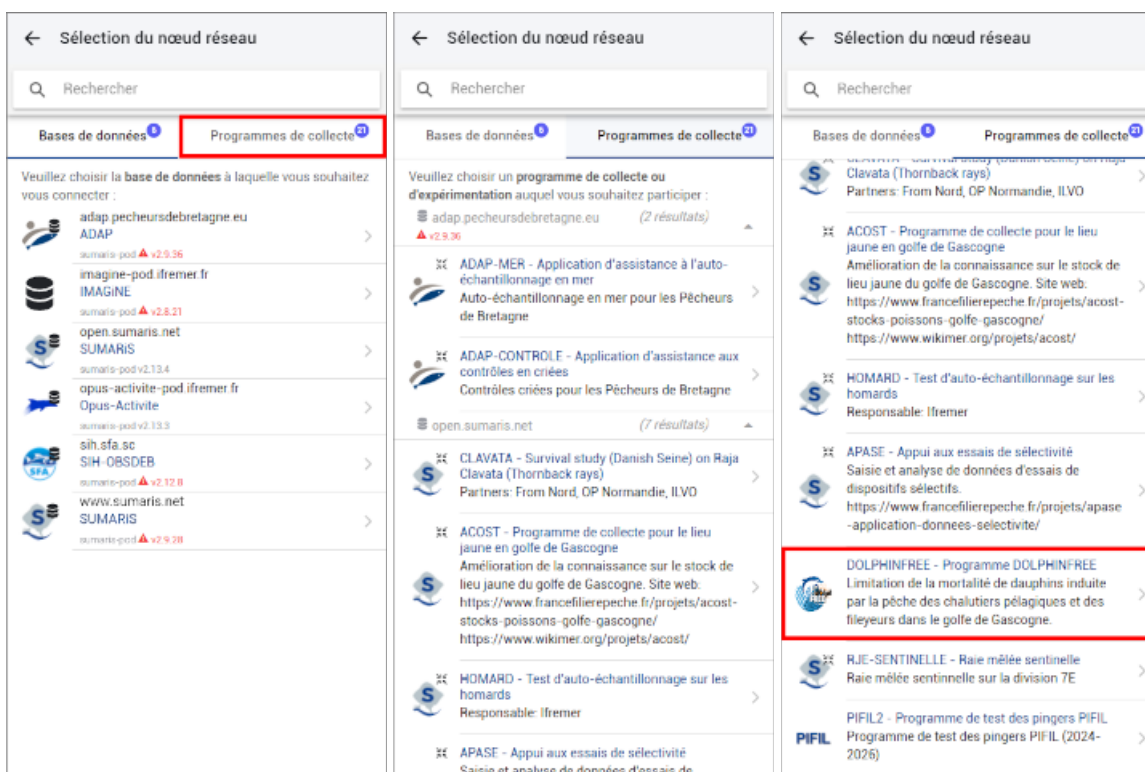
Sélection du nœud réseau

Rechercher

Bases de données 6 Programmes de collecte 21

Veuillez choisir la **base de données** à laquelle vous souhaitez vous connecter :

adap.pecheursdebretagne.eu
ADAP
sumaris-pod v2.9.36

imagine-pod.ifremer.fr
IMAGINE
sumaris-pod v2.8.21

open.sumaris.net
SUMARiS
sumaris-pod v2.13.4

opus-activite-pod.ifremer.fr
Opus-Activite
sumaris-pod v2.13.3

sih.sfa.sc
SIH-OBSDEB
sumaris-pod v2.12.8

www.sumaris.net
SUMARiS
sumaris-pod v2.9.28

Sélection du nœud réseau

Rechercher

Bases de données 6 Programmes de collecte 21

Veuillez choisir un **programme de collecte ou d'expérimentation** auquel vous souhaitez participer :

adap.pecheursdebretagne.eu (2 résultats)
v2.9.36

ADAP-MER - Application d'assistance à l'auto-échantillonnage en mer
Auto-échantillonnage en mer pour les Pêcheurs de Bretagne

ADAP-CONTROLE - Application d'assistance aux contrôles en criées
Contrôles criées pour les Pêcheurs de Bretagne

open.sumaris.net (7 résultats)

CLAVATA - Survival study (Danish Seine) on Raja Clavata (Thornback rays)
Partners: From Nord, OP Normandie, ILVO

ACOST - Programme de collecte pour le lieu jaune en golfe de Gascogne
Amélioration de la connaissance sur le stock de lieu jaune du golfe de Gascogne. Site web: https://www.francefilierepeche.fr/projets/acost-stocks-poissons-golfe-gascogne/ https://www.wikimer.org/projets/acost/

HOMARD - Test d'auto-échantillonnage sur les homards
Responsable: Ifremer

APASE - Appui aux essais de sélectivité
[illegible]

Sélection du nœud réseau

Rechercher

Bases de données 6 Programmes de collecte 21

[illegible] Clavata (Thornback rays)
Partners: From Nord, OP Normandie, ILVO

ACOST - Programme de collecte pour le lieu jaune en golfe de Gascogne
Amélioration de la connaissance sur le stock de lieu jaune du golfe de Gascogne. Site web. https://www.francefilierepeche.fr/projets/acost-stocks-poissons-golfe-gascogne/ https://www.wikimer.org/projets/acost/

HOMARD - Test d'auto-échantillonnage sur les homards
Responsable: Ifremer

APASE - Appui aux essais de sélectivité
Saisie et analyse de données d'essais de dispositifs sélectifs. https://www.francefilierepeche.fr/projets/apase-application-donnees-selectivite/

DOLPHINFREE - Programme DOLPHINFREE
Limitation de la mortalité de dauphins induite par la pêche des chalutiers pélagiques et des fileyeurs dans le golfe de Gascogne.

RJE-SENTINELLE - Raie mêlée sentinelle
Raie mêlée sentinnelle sur la division 7E

PIFIL
PIFIL2 - Programme de test des pingers PIFIL
Programme de test des pingers PIFIL (2024-2026)